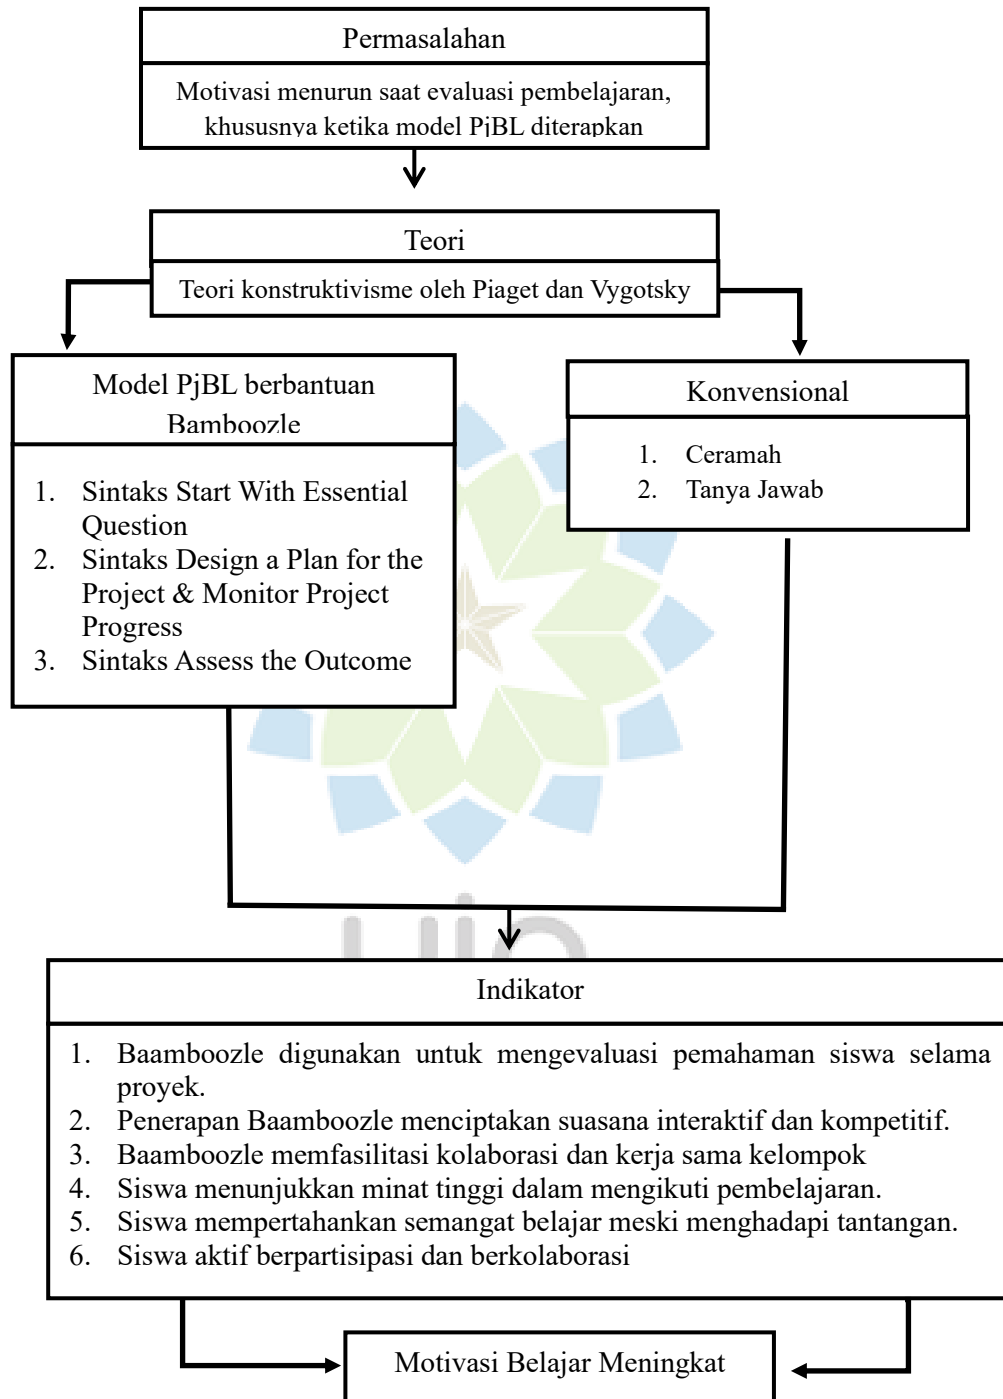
Permasalahan

Motivasi menurun saat evaluasi pembelajaran, khususnya ketika model PjBL diterapkan

Teori

Teori konstruktivisme oleh Piaget dan Vygotsky

Model PjBL berbantuan Bamboozle

1. Sintaks Start With Essential Question
2. Sintaks Design a Plan for the Project & Monitor Project Progress
3. Sintaks Assess the Outcome

Konvensional

1. Ceramah
2. Tanya Jawab

Indikator

1. Baamboozle digunakan untuk mengevaluasi pemahaman siswa selama proyek.
2. Penerapan Baamboozle menciptakan suasana interaktif dan kompetitif.
3. Baamboozle memfasilitasi kolaborasi dan kerja sama kelompok
4. Siswa menunjukkan minat tinggi dalam mengikuti pembelajaran.
5. Siswa mempertahankan semangat belajar meski menghadapi tantangan.
6. Siswa aktif berpartisipasi dan berkolaborasi

Motivasi Belajar Meningkat